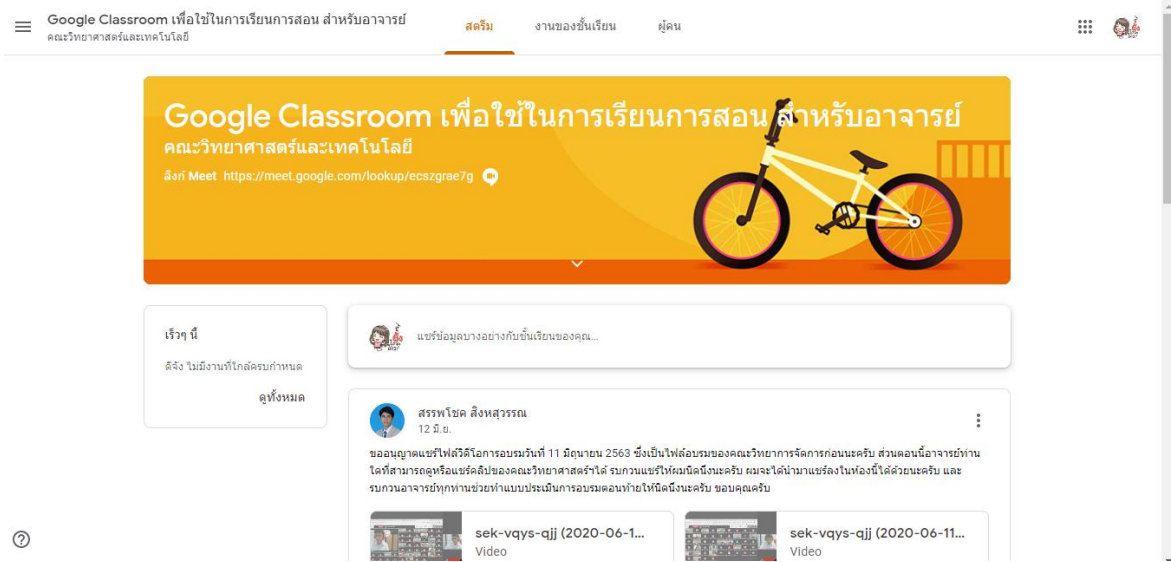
Google Classroom เพื่อใช้ในการเรียนการสอน สำหรับอาจารย์
คณะวิทยาศาสตร์และเทคโนโลยี

สตรีม งานของชั้นเรียน ผู้คน

Google Classroom เพื่อใช้ในการเรียนการสอน สำหรับอาจารย์
คณะวิทยาศาสตร์และเทคโนโลยี
ลิงก์ Meet https://meet.google.com/lookup/ecszgrae7g

เร็วๆ นี้
ดีจัง ไม่มีงานที่ใกล้ครบกำหนด
ดูทั้งหมด

แชร์ข้อมูลบางอย่างกับชั้นเรียนของคุณ...

สรรพโชค สิงหสุวรรณ
12 มิ.ย.

ขออนุญาตแชร์ไฟล์วิดีโอการอบรมวันที่ 11 มิถุนายน 2563 ซึ่งเป็นไฟล์อบรมของคณะวิทยาการจัดการก่อนนะครับ ส่วนตอนนี้อาจารย์ท่านใดที่สามารถดูหรือแชร์คลิปของคณะวิทยาศาสตร์ได้ รบกวนแชร์ให้ผมนิดนึงนะครับ ผมจะได้นำมาแชร์ลงในห้องนี้ได้ด้วยนะครับ และรบกวนอาจารย์ทุกท่านช่วยทำแบบประเมินการอบรมตอนท้ายให้นิดนึงนะครับ ขอบคุณครับ

sek-vqys-qjj (2020-06-1...
Video

sek-vqys-qjj (2020-06-11...
Video